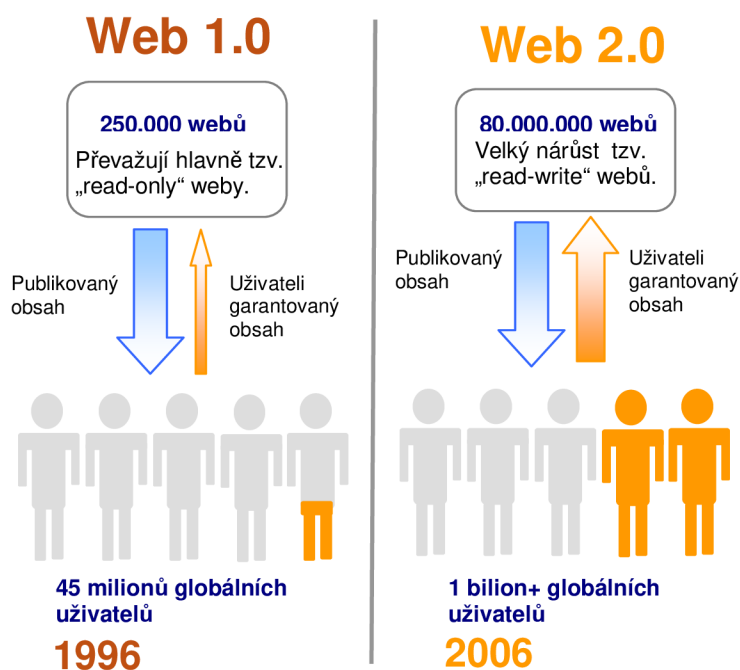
Web 1.0

250.000 webů
Převažují hlavně tzv. „read-only“ weby.

Publikovaný obsah

Uživateli garantovaný obsah

45 milionů globálních uživatelů

1996

Web 2.0

80.000.000 webů
Velký nárůst tzv. „read-write“ webů.

Publikovaný obsah

Uživateli garantovaný obsah

1 bilion+ globálních uživatelů

2006